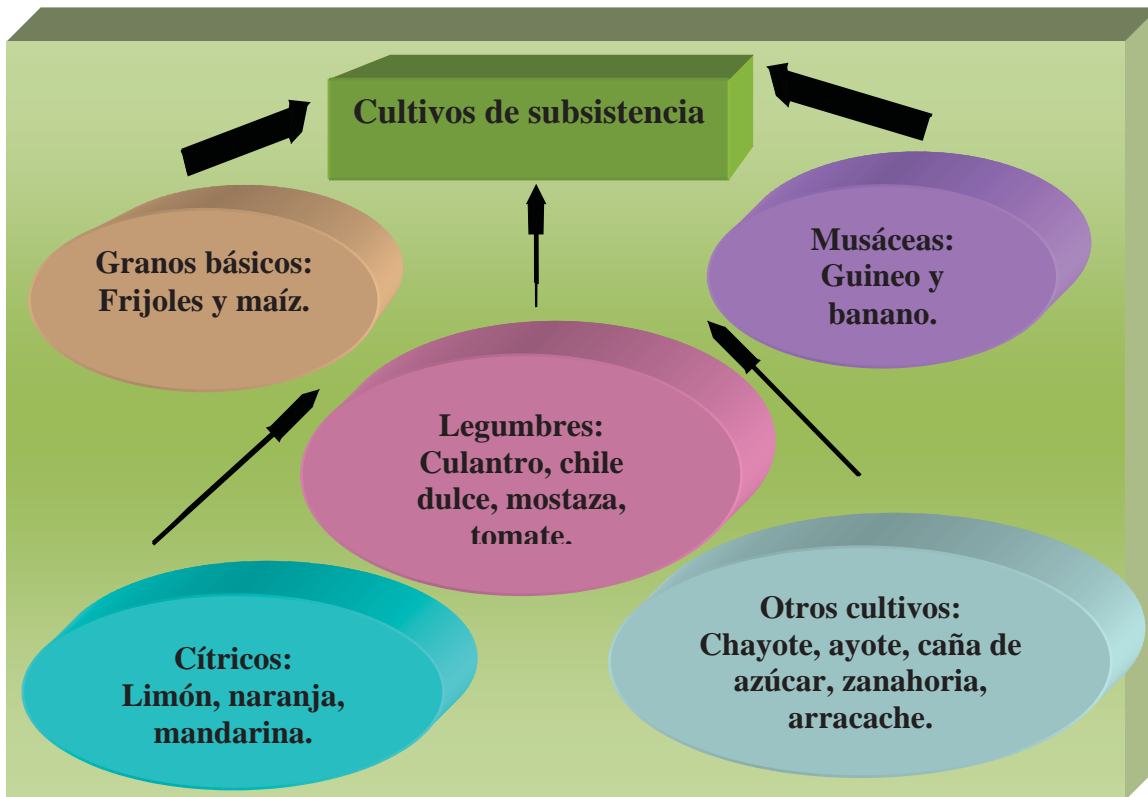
Cultivos de subsistencia

Granos básicos: Frijoles y maíz.

Musáceas: Guineo y banano.

Legumbres: Culantro, chile dulce, mostaza, tomate.

Cítricos: Limón, naranja, mandarina.

Otros cultivos: Chayote, ayote, caña de azúcar, zanahoria, arracache.